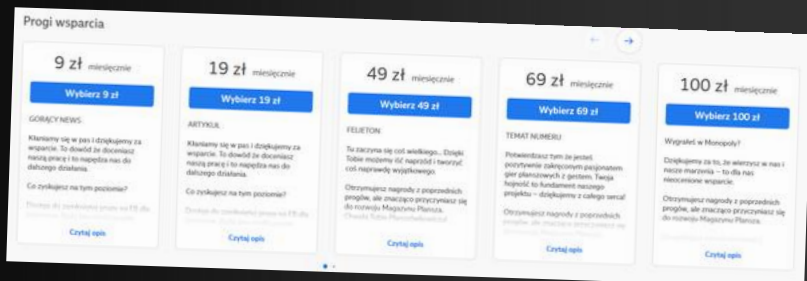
Progi wsparcia

9 zł miesięcznie
Wybierz 9 zł
GORĄCY NEWS
Kłaniamy się w pas i dziękujemy za wsparcie. To dowód że doceniasz naszą pracę i to napędza nas do dalszego działania.
Co zyskujesz na tym poziomie?
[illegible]
Czytaj opis

19 zł miesięcznie
Wybierz 19 zł
ARTYKUŁ
Kłaniamy się w pas i dziękujemy za wsparcie. To dowód że doceniasz naszą pracę i to napędza nas do dalszego działania.
Co zyskujesz na tym poziomie?
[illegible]
Czytaj opis

49 zł miesięcznie
Wybierz 49 zł
FELIETON
Tu zaczyna się coś wielkiego... Dzięki Tobie możemy iść naprzód i tworzyć coś naprawdę wyjątkowego.
Otrzymujesz nagrody z poprzednich progów, ale znacząco przyczyniasz się do rozwoju Magazynu Plansza.
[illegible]
Czytaj opis

69 zł miesięcznie
Wybierz 69 zł
TEMAT NUMERU
Potwierdzasz tym że jesteś pozytywnie zakręconym pasjonatem gier planszowych z gestem. Twoja hojność to fundament naszego projektu – dziękujemy z całego serca!
Otrzymujesz nagrody z poprzednich progów, ale znacząco przyczyniasz się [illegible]
Czytaj opis

100 zł miesięcznie
Wybierz 100 zł
Wygrałeś w Monopoly?
Dziękujemy za to, że wierzysz w nas i nasze marzenia – to dla nas nieocenione wsparcie.
Otrzymujesz nagrody z poprzednich progów, ale znacząco przyczyniasz się do rozwoju Magazynu Plansza.
Czytaj opis